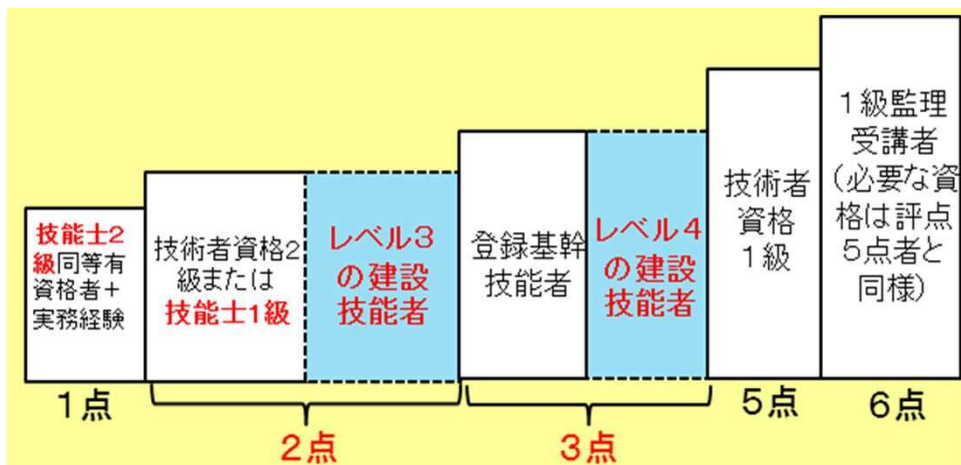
技能士2級同等有資格者＋実務経験

技術者資格2級または技能士1級

レベル3の建設技能者

登録基幹技能者

レベル4の建設技能者

技術者資格1級

1級監理受講者（必要な資格は評点5点者と同様）

1点

2点

3点

5点

6点